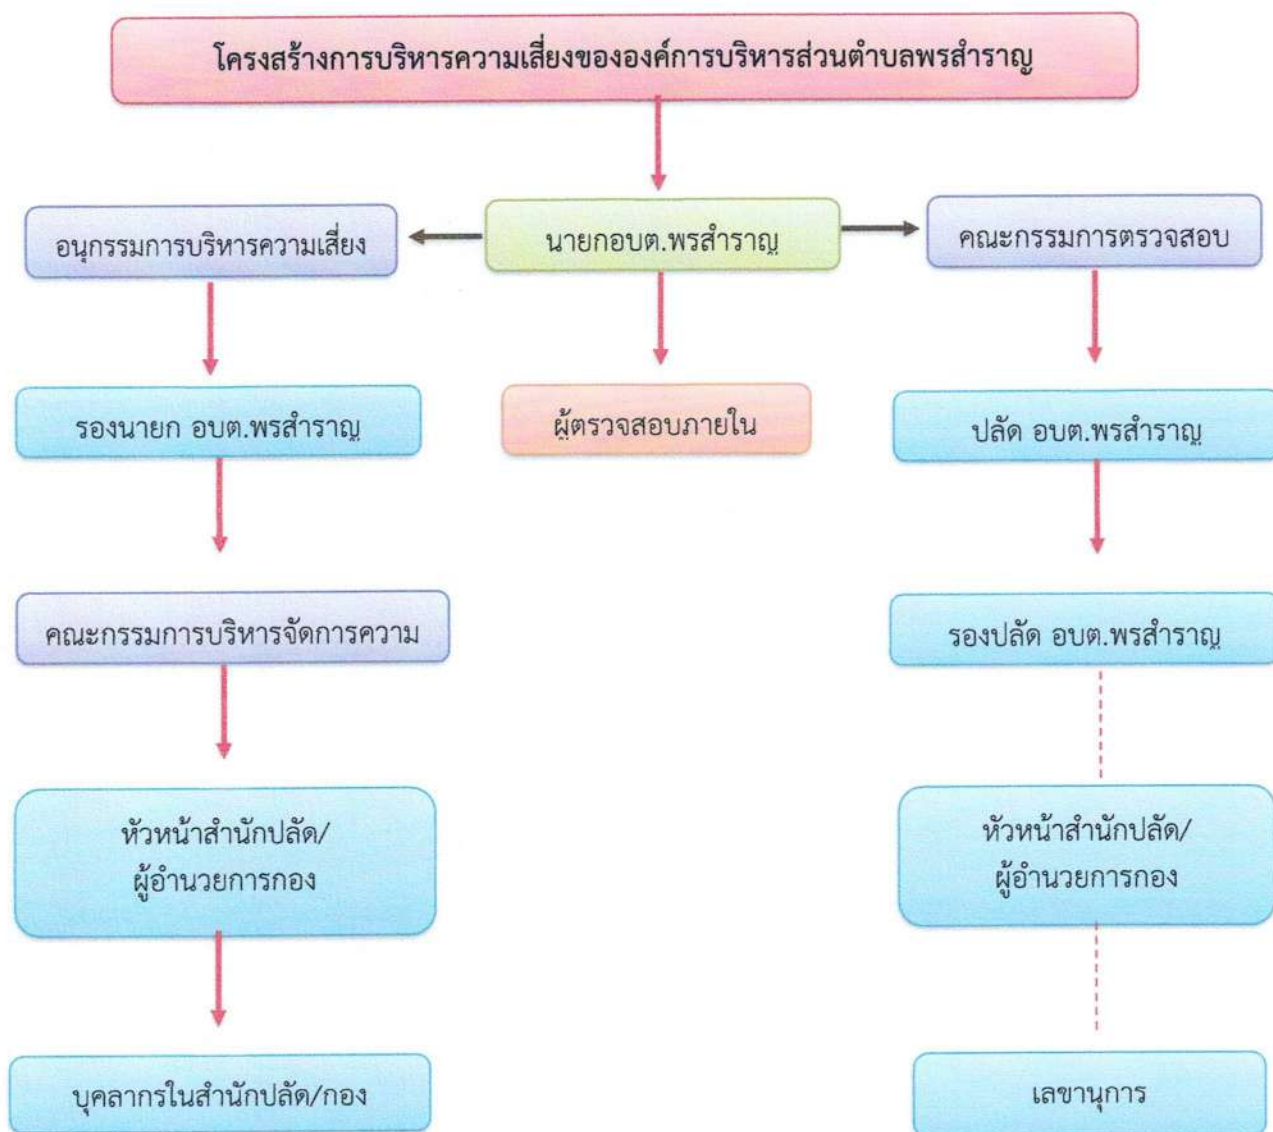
โครงสร้างการบริหารความเสี่ยงขององค์การบริหารส่วนตำบลพรสำราญ

อนุกรรมการบริหารความเสี่ยง

นายกอบต.พรสำราญ

คณะกรรมการตรวจสอบ

รองนายก อบต.พรสำราญ

ผู้ตรวจสอบภายใน

ปลัด อบต.พรสำราญ

คณะกรรมการบริหารจัดการความ

รองปลัด อบต.พรสำราญ

หัวหน้าสำนักปลัด/ผู้อำนวยการกอง

หัวหน้าสำนักปลัด/ผู้อำนวยการกอง

บุคลากรในสำนักปลัด/กอง

เลขานุการ